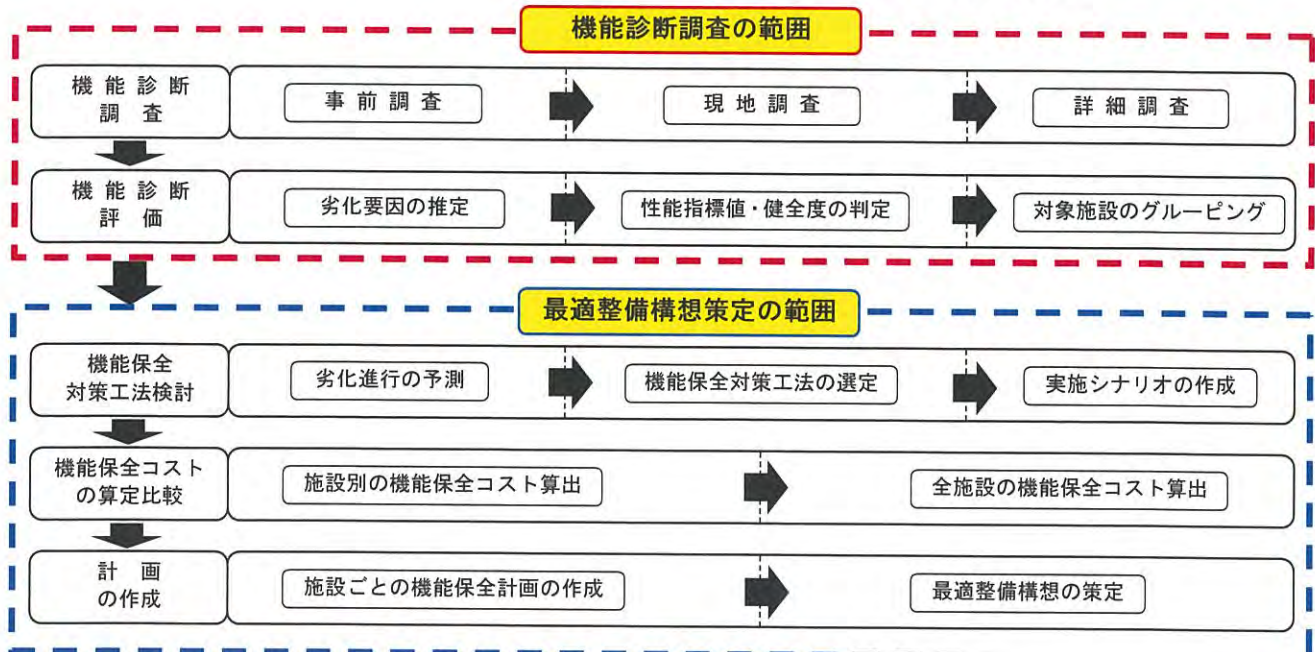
機能診断調査の範囲

機能診断調査

事前調査

現地調査

詳細調査

機能診断評価

劣化要因の推定

性能指標値・健全度の判定

対象施設のグルーピング

最適整備構想策定の範囲

機能保全対策工法検討

劣化進行の予測

機能保全対策工法の選定

実施シナリオの作成

機能保全コストの算定比較

施設別の機能保全コスト算出

全施設の機能保全コスト算出

計画の作成

施設ごとの機能保全計画の作成

最適整備構想の策定